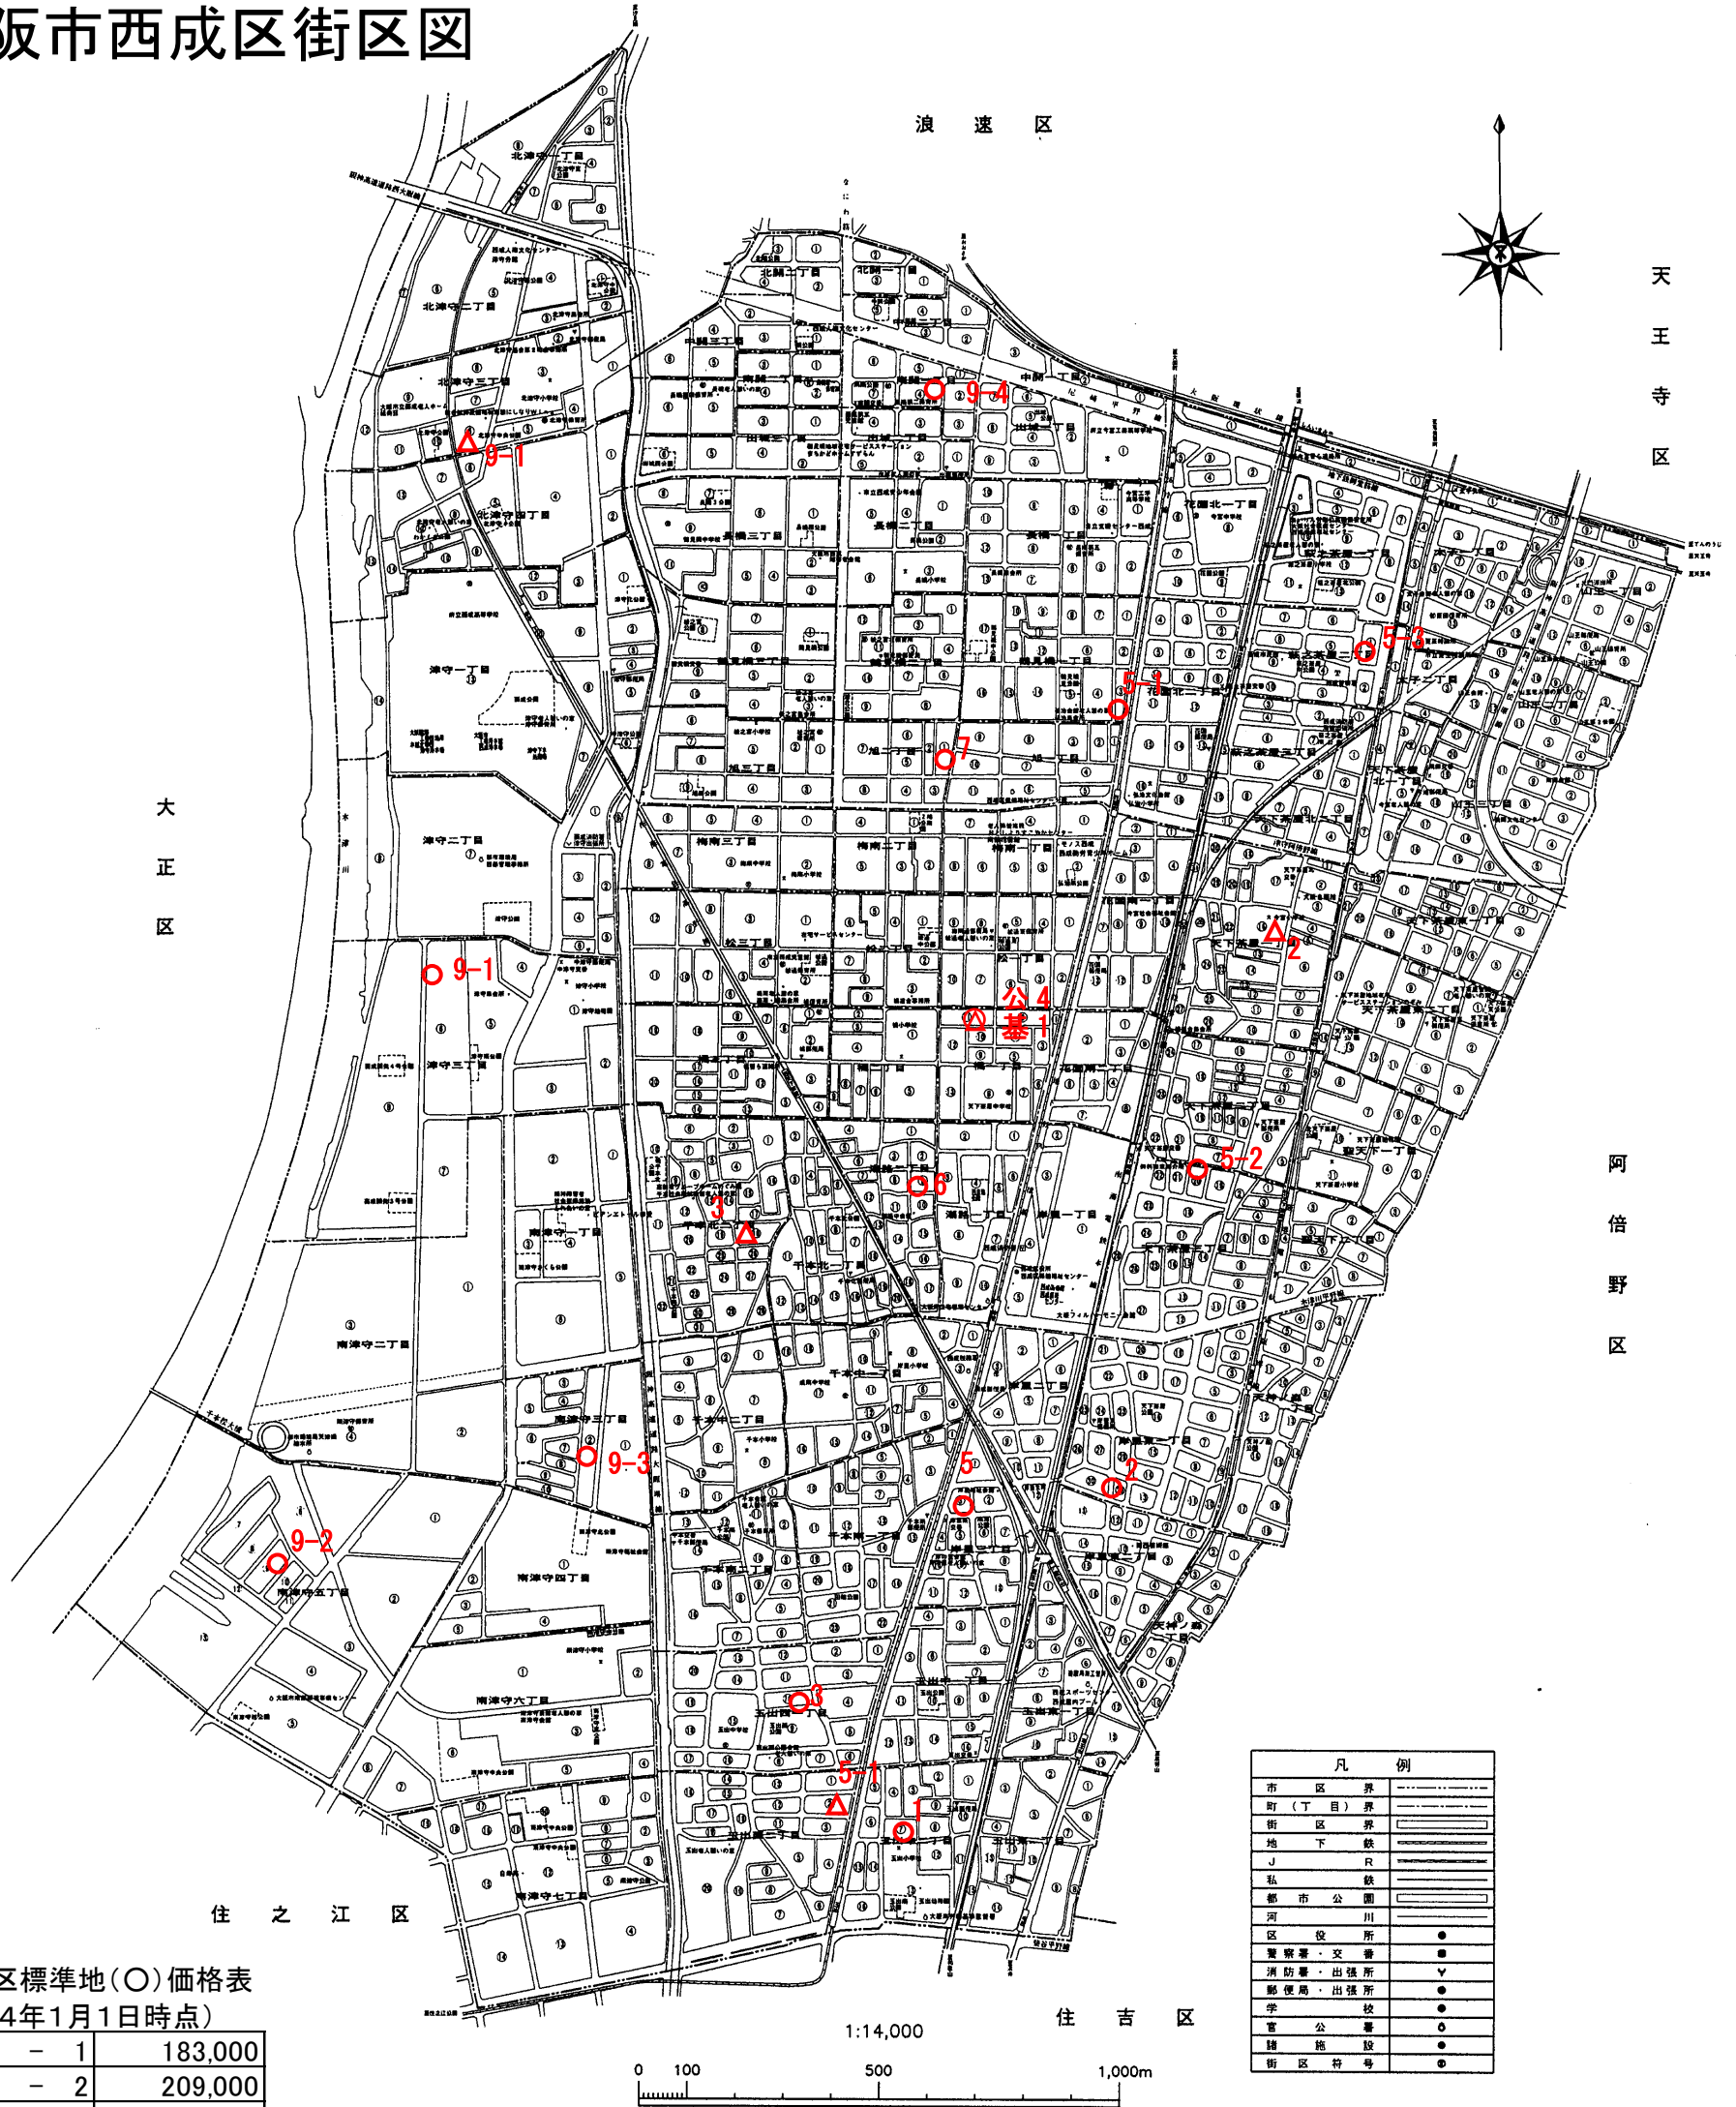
阪市西成区街区図

浪 速 区

天 王 寺 区

大 正 区

阿 倍 野 区

住 之 江 区

住 吉 区

北津守一丁目
北津守二丁目
北津守三丁目
北津守四丁目
津守一丁目
津守二丁目
津守三丁目
南津守一丁目
南津守二丁目
南津守三丁目
南津守四丁目
南津守五丁目
南津守六丁目
南津守七丁目
北開二丁目
北開一丁目
中開三丁目
中開二丁目
中開一丁目
南開一丁目
出城三丁目
出城二丁目
出城一丁目
長橋三丁目
長橋二丁目
長橋一丁目
鶴見橋三丁目
鶴見橋二丁目
鶴見橋一丁目
旭三丁目
旭二丁目
旭一丁目
梅南三丁目
梅南二丁目
梅南一丁目
松三丁目
松二丁目
松一丁目
橘三丁目
橘二丁目
橘一丁目
花園北一丁目
花園北二丁目
花園南一丁目
萩之茶屋一丁目
萩之茶屋二丁目
萩之茶屋三丁目
太子一丁目
太子二丁目
山王一丁目
山王二丁目
山王三丁目
天下茶屋北一丁目
天下茶屋北二丁目
天下茶屋一丁目
天下茶屋二丁目
天下茶屋三丁目
天下茶屋東一丁目
聖天下一丁目
聖天下二丁目
潮路一丁目
潮路二丁目
千本北一丁目
千本北二丁目
千本中一丁目
千本中二丁目
千本南一丁目
千本南二丁目
岸里一丁目
岸里二丁目
岸里三丁目
岸里東一丁目
岸里東二丁目
玉出西一丁目
玉出西二丁目
玉出中一丁目
玉出中二丁目
玉出東一丁目
玉出東二丁目
天神ノ森

9-4
9-1
9-1
9-2
9-3
5-3
5-1
5-2
5-1
7
2
公 4
基 1
6
3
5
2
3
1

凡 例
| | |
|---|---|
| 市 区 界 | |
| 町（丁 目）界 | |
| 街 区 界 | |
| 地 下 鉄 | |
| J R | |
| 私 鉄 | |
| 都 市 公 園 | |
| 河 川 | |
| 区 役 所 | |
| 警察署・交 番 | |
| 消防署・出張所 | |
| 郵便局・出張所 | |
| 学 校 | |
| 官 公 署 | |
| 諸 施 設 | |
| 街 区 符 号 | |

1:14,000

0 100 500 1,000m

区標準地（○）価格表
4年1月1日時点）
| | |
|---|---|
| － 1 | 183,000 |
| － 2 | 209,000 |